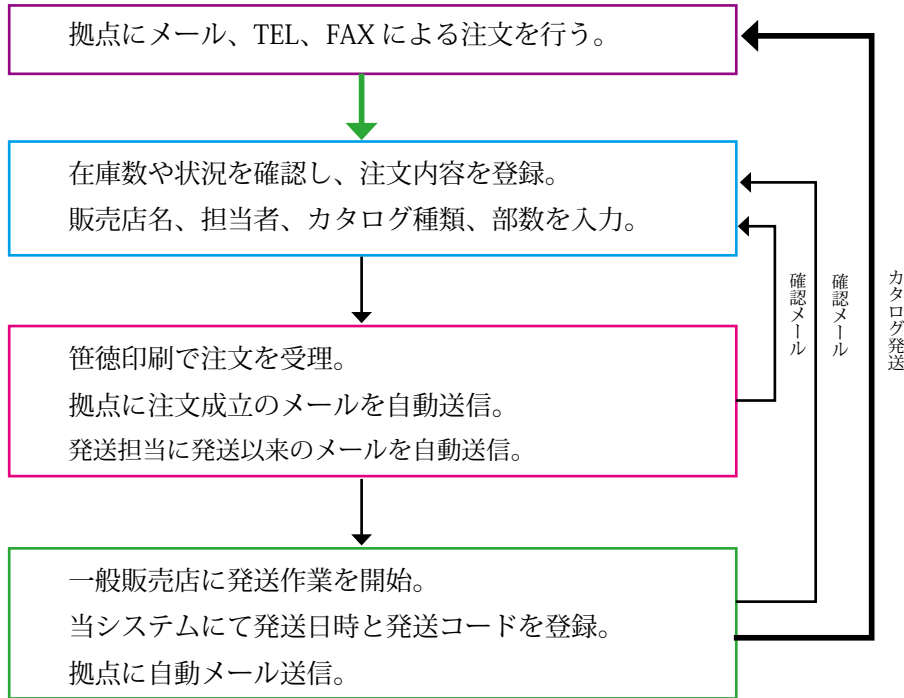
拠点にメール、TEL、FAX による注文を行う。

在庫数や状況を確認し、注文内容を登録。
販売店名、担当者、カタログ種類、部数を入力。

笹徳印刷で注文を受理。
拠点に注文成立のメールを自動送信。
発送担当に発送以来のメールを自動送信。

一般販売店に発送作業を開始。
当システムにて発送日時と発送コードを登録。
拠点に自動メール送信。

確認メール

確認メール

カタログ発送